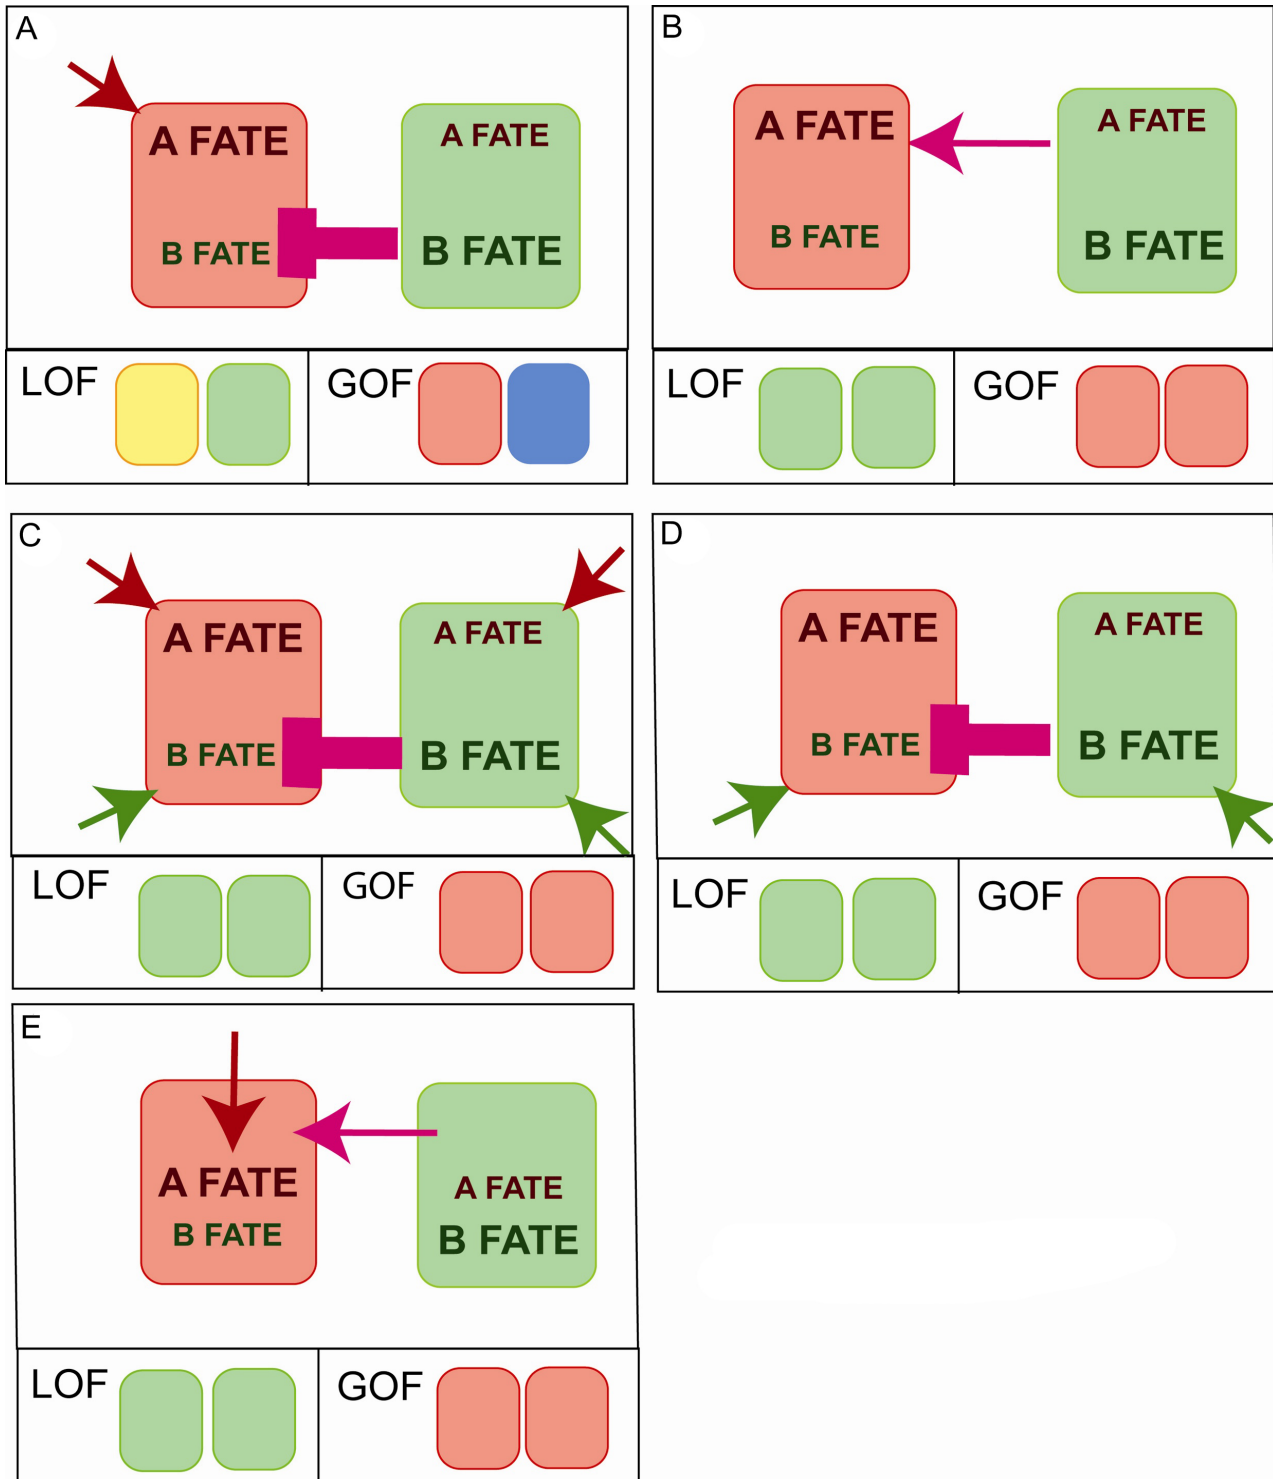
A

A FATE
B FATE

A FATE
B FATE

LOF GOF

B

A FATE
B FATE

A FATE
B FATE

LOF GOF

C

A FATE
B FATE

A FATE
B FATE

LOF GOF

D

A FATE
B FATE

A FATE
B FATE

LOF GOF

E

A FATE
B FATE

A FATE
B FATE

LOF GOF